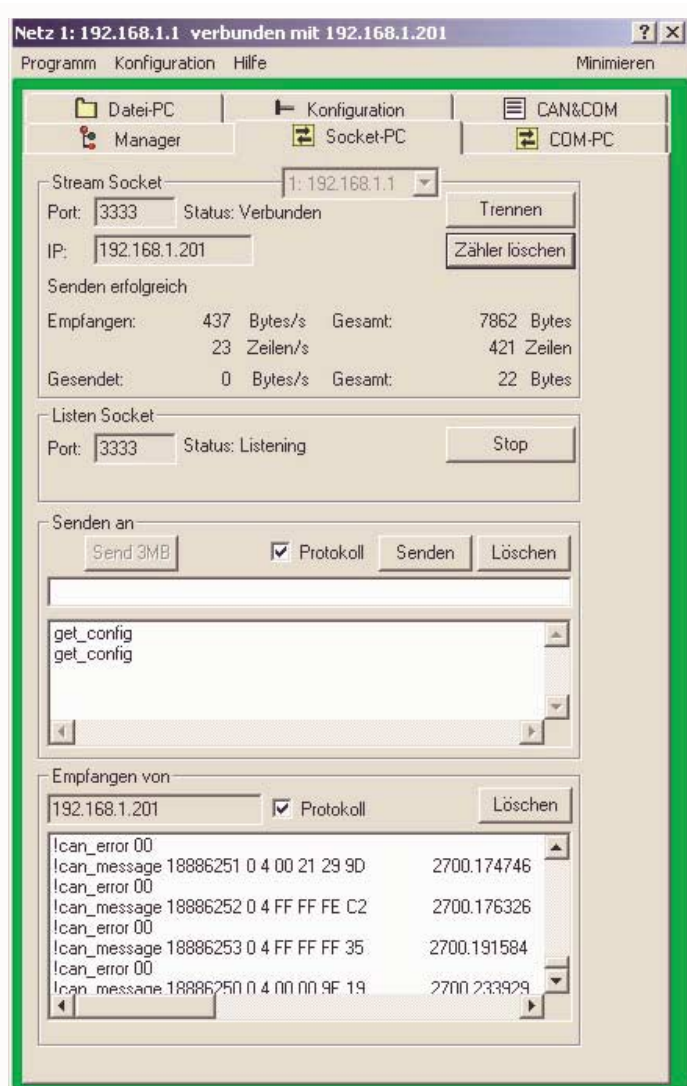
Netz 1: 192.168.1.1 verbunden mit 192.168.1.201 ? X

Programm Konfiguration Hilfe Minimieren

Datei-PC | Konfiguration | CAN&COM
Manager | Socket-PC | COM-PC

Stream Socket 1: 192.168.1.1
Port: 3333 Status: Verbunden Trennen
IP: 192.168.1.201 Zähler löschen
Senden erfolgreich

| Empfangen: | 437 | Bytes/s | Gesamt: | 7862 | Bytes |
|---|---|---|---|---|---|
| | 23 | Zeilen/s | | 421 | Zeilen |
| Gesendet: | 0 | Bytes/s | Gesamt: | 22 | Bytes |

Listen Socket
Port: 3333 Status: Listening Stop

Senden an
Send 3MB Protokoll Senden Löschen

get_config
get_config

Empfangen von
192.168.1.201 Protokoll Löschen

!can_error 00
!can_message 18886251 0 4 00 21 29 9D 2700.174746
!can_error 00
!can_message 18886252 0 4 FF FF FE C2 2700.176326
!can_error 00
!can_message 18886253 0 4 FF FF FF 35 2700.191584
!can_error 00
!can_message 18886250 0 4 00 00 9F 19 2700.233929